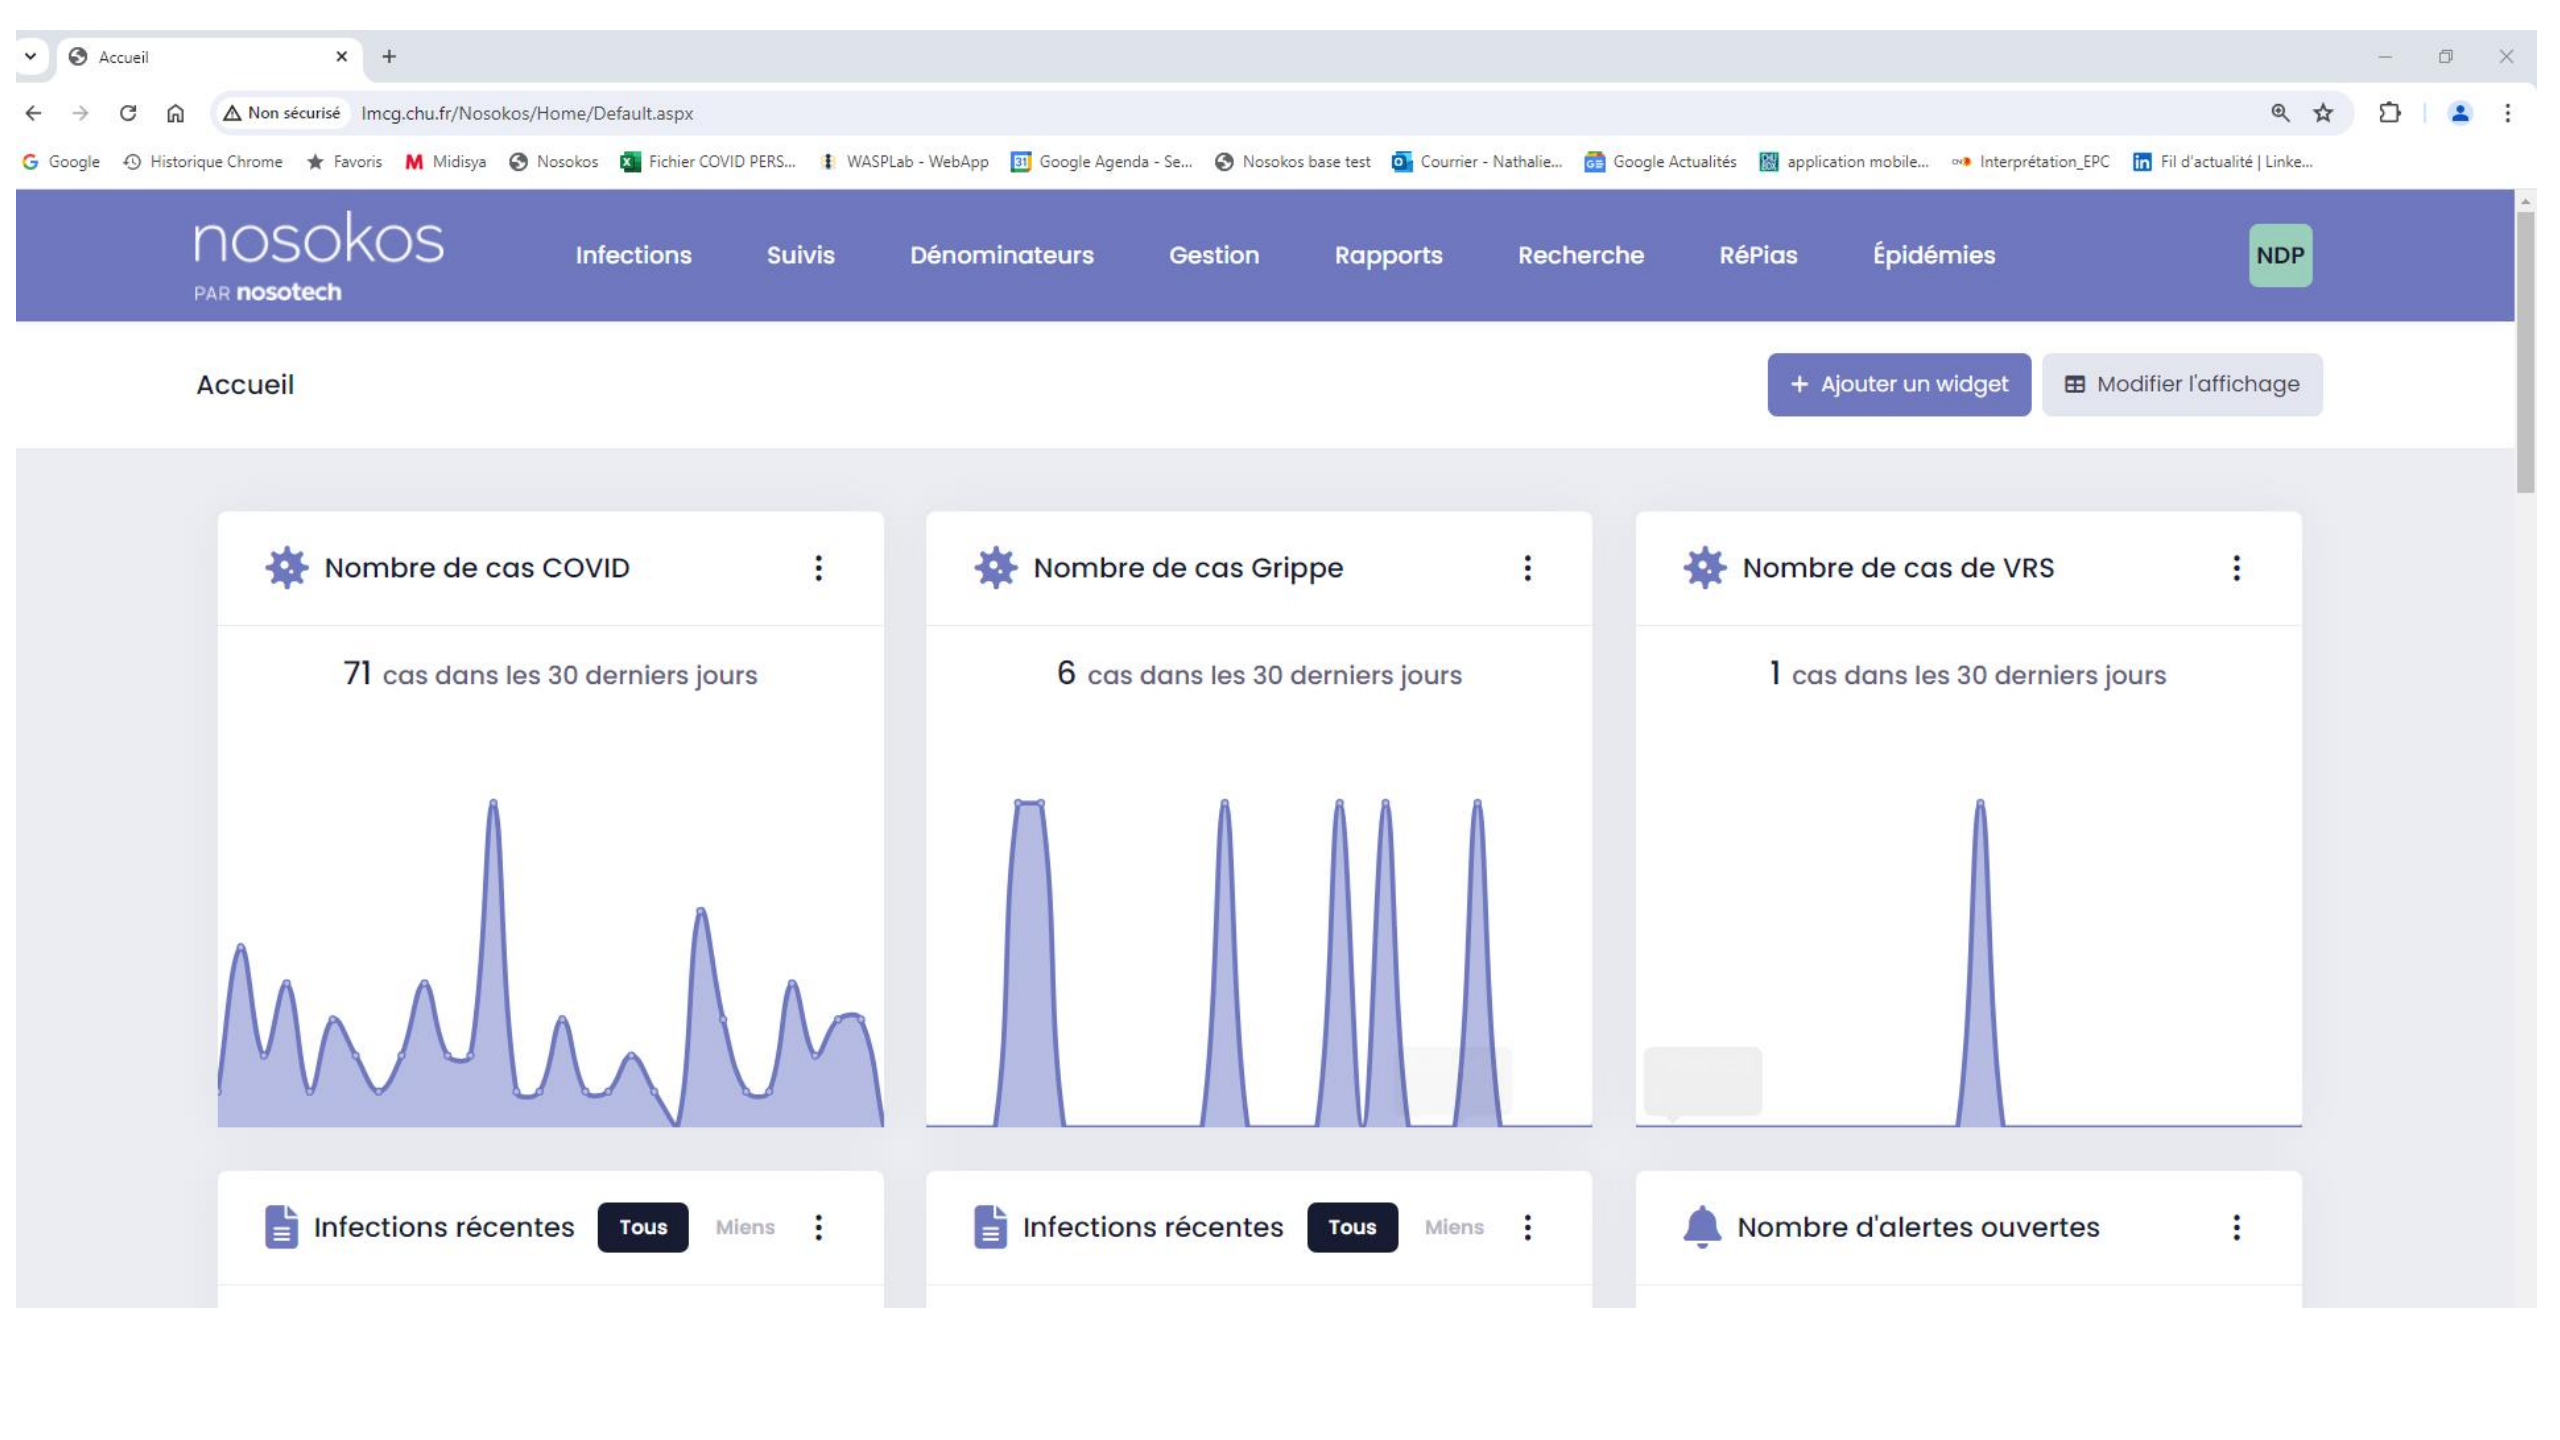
Accueil ×  +

Non sécurisé lmcg.chu.fr/Nosokos/Home/Default.aspx

Google  Historique Chrome  Favoris  Midisya  Nosokos  Fichier COVID PERS...  WASPLab - WebApp  Google Agenda - Se...  Nosokos base test  Courrier - Nathalie...  Google Actualités  application mobile...  Interprétation_EPC  Fil d'actualité | Linke...

nosokos
PAR nosotech

Infections  Suivis  Dénominateurs  Gestion  Rapports  Recherche  RéPias  Épidémies  NDP

Accueil

+ Ajouter un widget  Modifier l'affichage

Nombre de cas COVID

71 cas dans les 30 derniers jours

Nombre de cas Grippe

6 cas dans les 30 derniers jours

Nombre de cas de VRS

1 cas dans les 30 derniers jours

Infections récentes  Tous  Miens

Infections récentes  Tous  Miens

Nombre d'alertes ouvertes